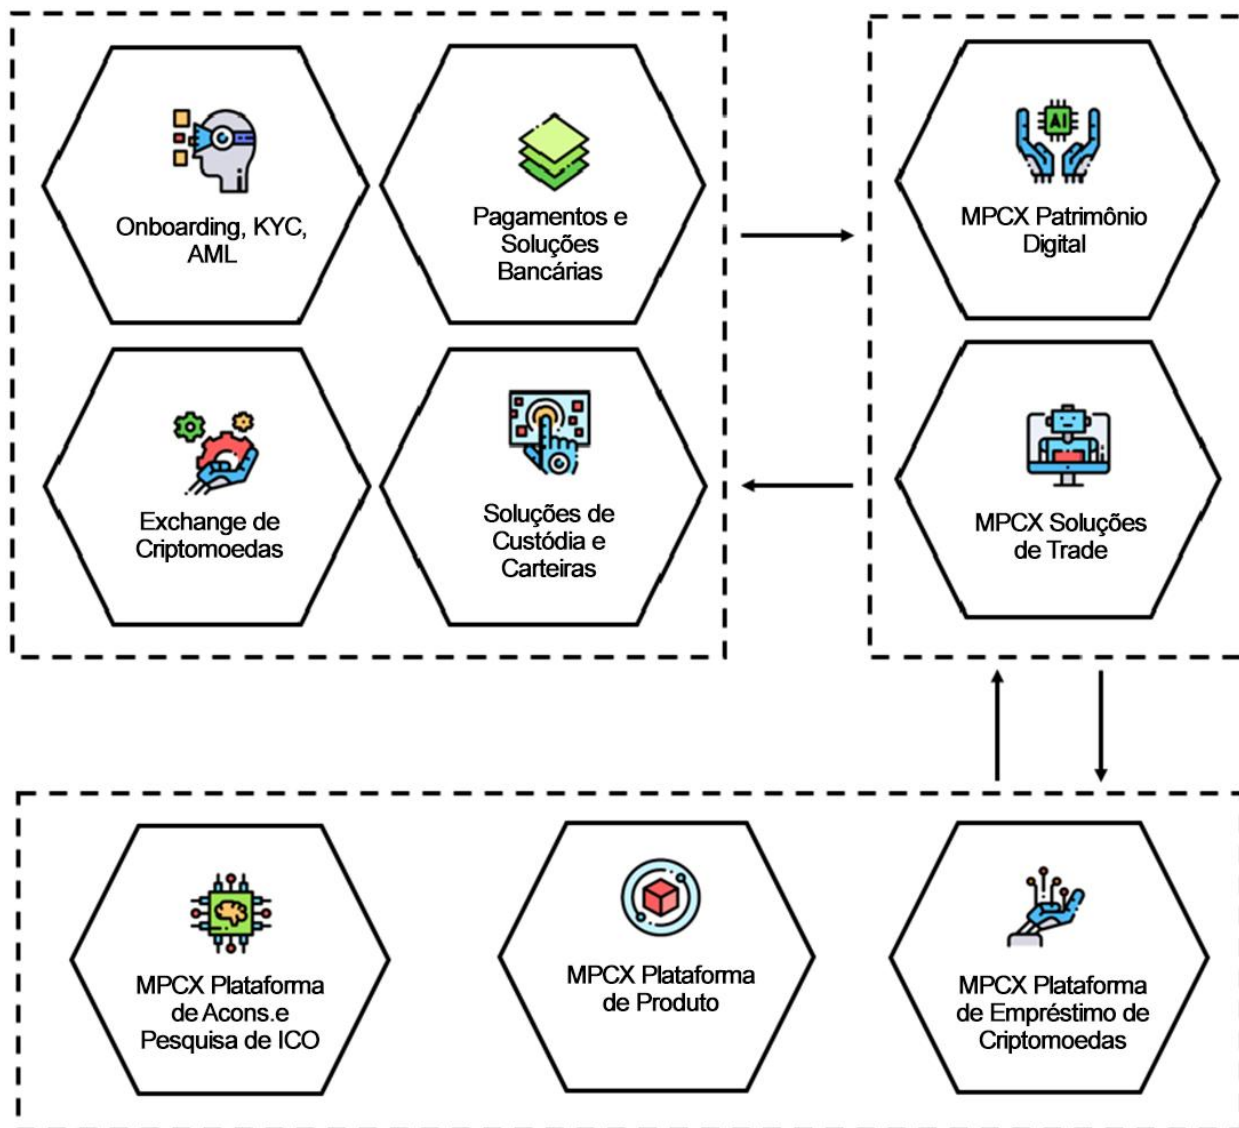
Onboarding, KYC, AML

Pagamentos e Soluções Bancárias

Exchange de Criptomoedas

Soluções de Custódia e Carteiras

AI

MPCX Patrimônio Digital

MPCX Soluções de Trade

MPCX Plataforma de Acons.e Pesquisa de ICO

MPCX Plataforma de Produto

MPCX Plataforma de Empréstimo de Criptomoedas